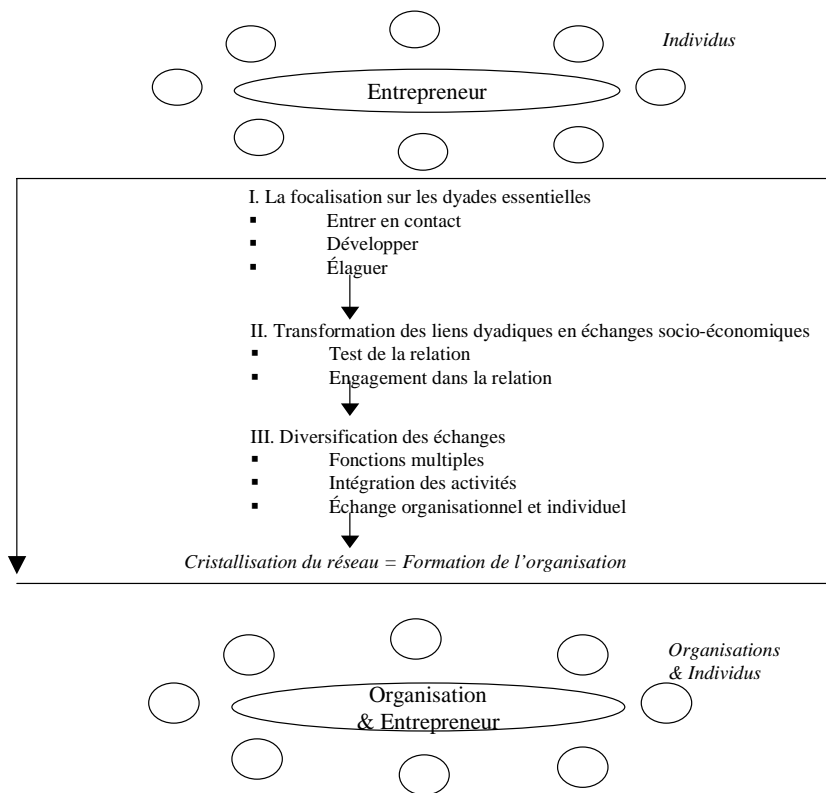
Individus

Entrepreneur

I. La focalisation sur les dyades essentielles
- Entrer en contact
- Développer
- Élaguer

II. Transformation des liens dyadiques en échanges socio-économiques
- Test de la relation
- Engagement dans la relation

III. Diversification des échanges
- Fonctions multiples
- Intégration des activités
- Échange organisationnel et individuel

Cristallisation du réseau = Formation de l'organisation

Organisations & Individus

Organisation & Entrepreneur